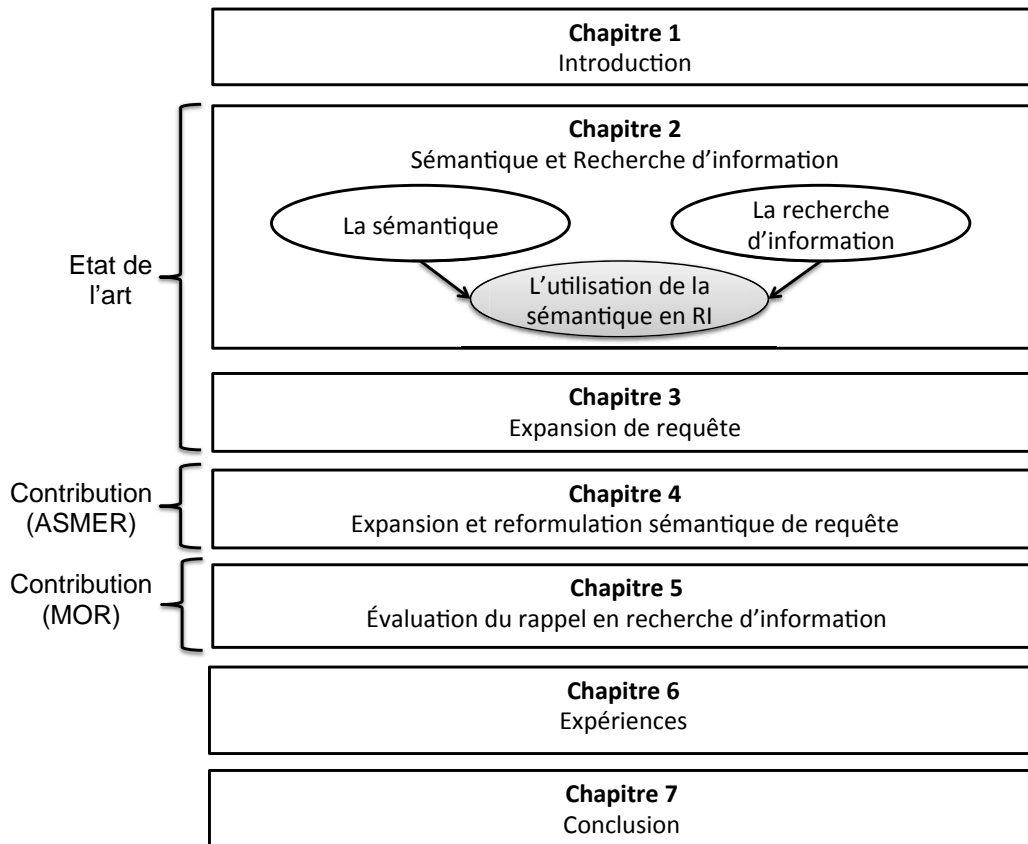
**Chapitre 1**
Introduction

Etat de l'art

**Chapitre 2**
Sémantique et Recherche d'information

La sémantique

La recherche d'information

L'utilisation de la sémantique en RI

**Chapitre 3**
Expansion de requête

Contribution (ASMER)

**Chapitre 4**
Expansion et reformulation sémantique de requête

Contribution (MOR)

**Chapitre 5**
Évaluation du rappel en recherche d'information

**Chapitre 6**
Expériences

**Chapitre 7**
Conclusion